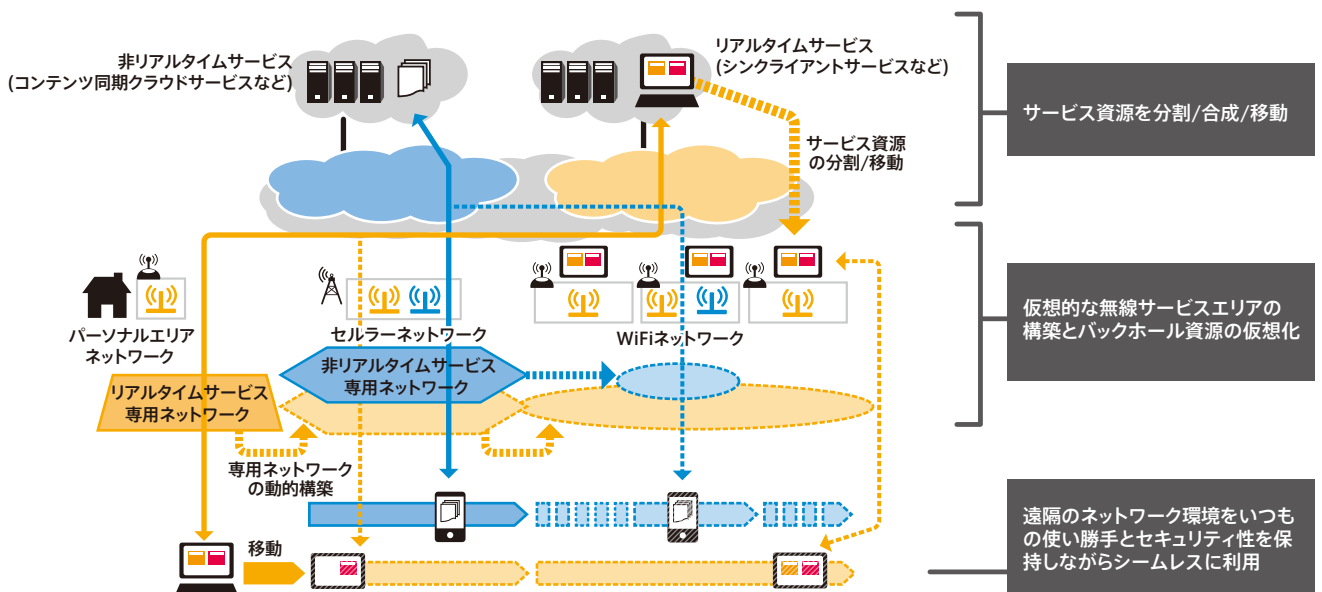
非リアルタイムサービス
(コンテンツ同期クラウドサービスなど)

リアルタイムサービス
(シンクライアントサービスなど)

サービス資源
の分割/移動

サービス資源を分割/合成/移動

パーソナルエリア
ネットワーク

セルラーネットワーク

WiFiネットワーク

仮想的な無線サービスエリアの構築とバックホール資源の仮想化

非リアルタイムサービス
専用ネットワーク

リアルタイムサービス
専用ネットワーク

専用ネットワーク
の動的構築

移動

遠隔のネットワーク環境をいつもの使い勝手とセキュリティ性を保持しながらシームレスに利用